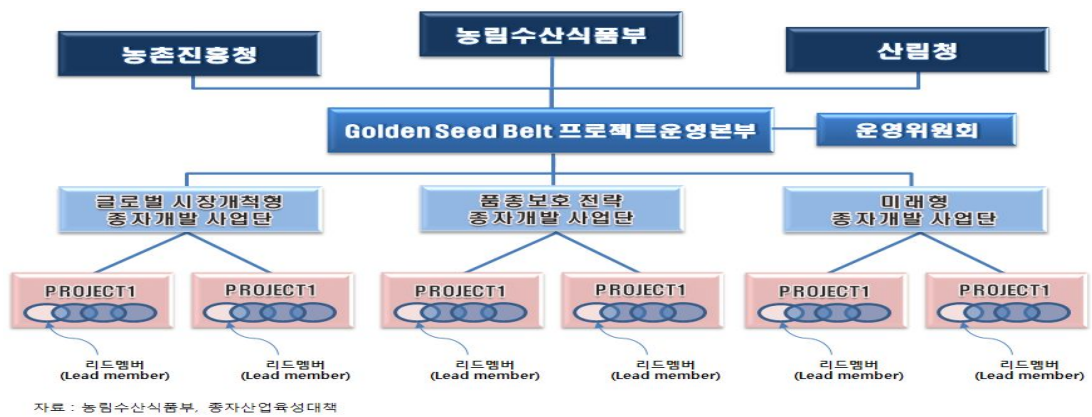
농림수산식품부

농촌진흥청

산림청

Golden Seed Belt 프로젝트운영본부

운영위원회

글로벌 시장개척형 종자개발 사업단

품종보호 전략 종자개발 사업단

미래형 종자개발 사업단

PROJECT1

PROJECT1

PROJECT1

PROJECT1

PROJECT1

PROJECT1

리드멤버 (Lead member)

리드멤버 (Lead member)

리드멤버 (Lead member)

리드멤버 (Lead member)

리드멤버 (Lead member)

리드멤버 (Lead member)

자료 : 농림수산식품부, 종자산업육성대책